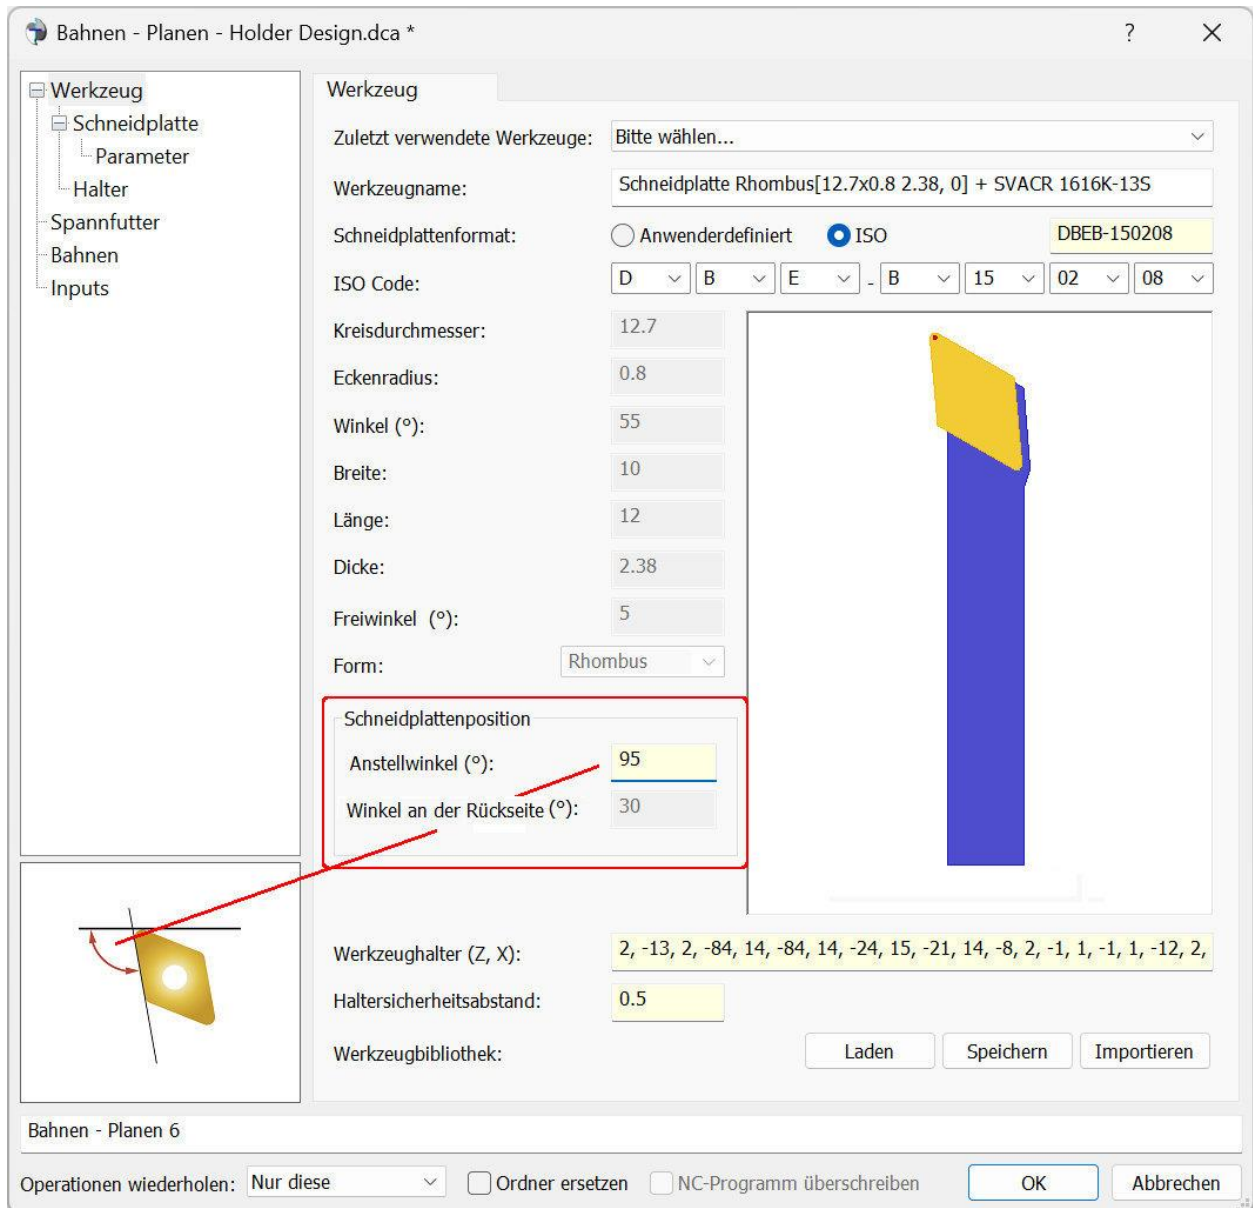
Bahnen - Planen - Holder Design.dca *

?

Werkzeug
Schneidplatte
Parameter
Halter
Spannfutter
Bahnen
Inputs

Werkzeug

Zuletzt verwendete Werkzeuge: Bitte wählen...

Werkzeugname: Schneidplatte Rhombus[12.7x0.8 2.38, 0] + SVACR 1616K-13S

Schneidplattenformat: Anwenderdefiniert ISO DBEB-150208

ISO Code: D B E - B 15 02 08

Kreisdurchmesser: 12.7

Eckenradius: 0.8

Winkel (°): 55

Breite: 10

Länge: 12

Dicke: 2.38

Freiwinkel (°): 5

Form: Rhombus

Schneidplattenposition

Anstellwinkel (°): 95

Winkel an der Rückseite (°): 30

Werkzeughalter (Z, X): 2, -13, 2, -84, 14, -84, 14, -24, 15, -21, 14, -8, 2, -1, 1, -1, 1, -12, 2,

Haltersicherheitsabstand: 0.5

Werkzeugbibliothek: Laden Speichern Importieren

Bahnen - Planen 6

Operationen wiederholen: Nur diese Ordner ersetzen NC-Programm überschreiben OK Abbrechen